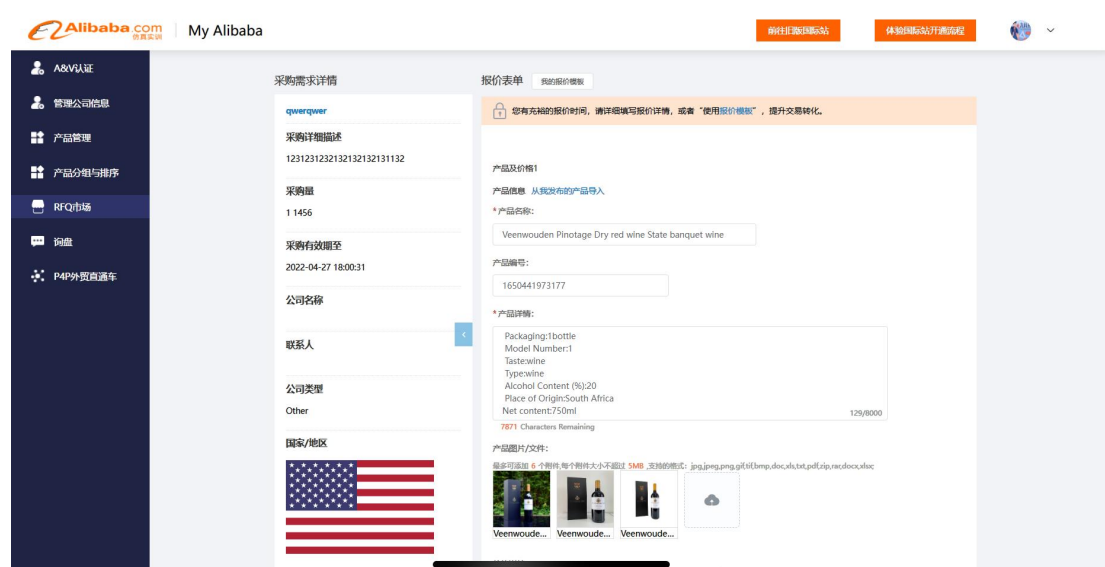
Alibaba.com 信息实训 | My Alibaba

前往拒斯国际站

体验国际站开通流程

A&V认证

管理公司信息

产品管理

产品分组与排序

RFQ市场

询盘

P4P外贸直通车

采购需求详情

qwerqwer

采购详细描述

123123123213213213213​1132

采购量

1 1456

采购有效期至

2022-04-27 18:00:31

公司名称

联系人

公司类型

Other

国家/地区

报价表单 我的报价模板

您有充裕的报价时间，请详细填写报价详情，或者"使用报价模板"，提升交易转化。

产品及价格1

产品信息 从我发布的产品导入

* 产品名称:

Veenwouden Pinotage Dry red wine State banquet wine

产品编号:

1650441973177

* 产品详情:

Packaging:1bottle
Model Number:1
Taste:wine
Type:wine
Alcohol Content (%):20
Place of Origin:South Africa
Net content:750ml

129/8000

7871 Characters Remaining

产品图片/文件:

最多可添加 6 个附件,每个附件大小不超过 5MB ,支持的格式: jpg,jpeg,png,gif,tif,bmp,doc,xls,txt,pdf,zip,rar,docx,xlsx

Veenwoude...
Veenwoude...
Veenwoude...